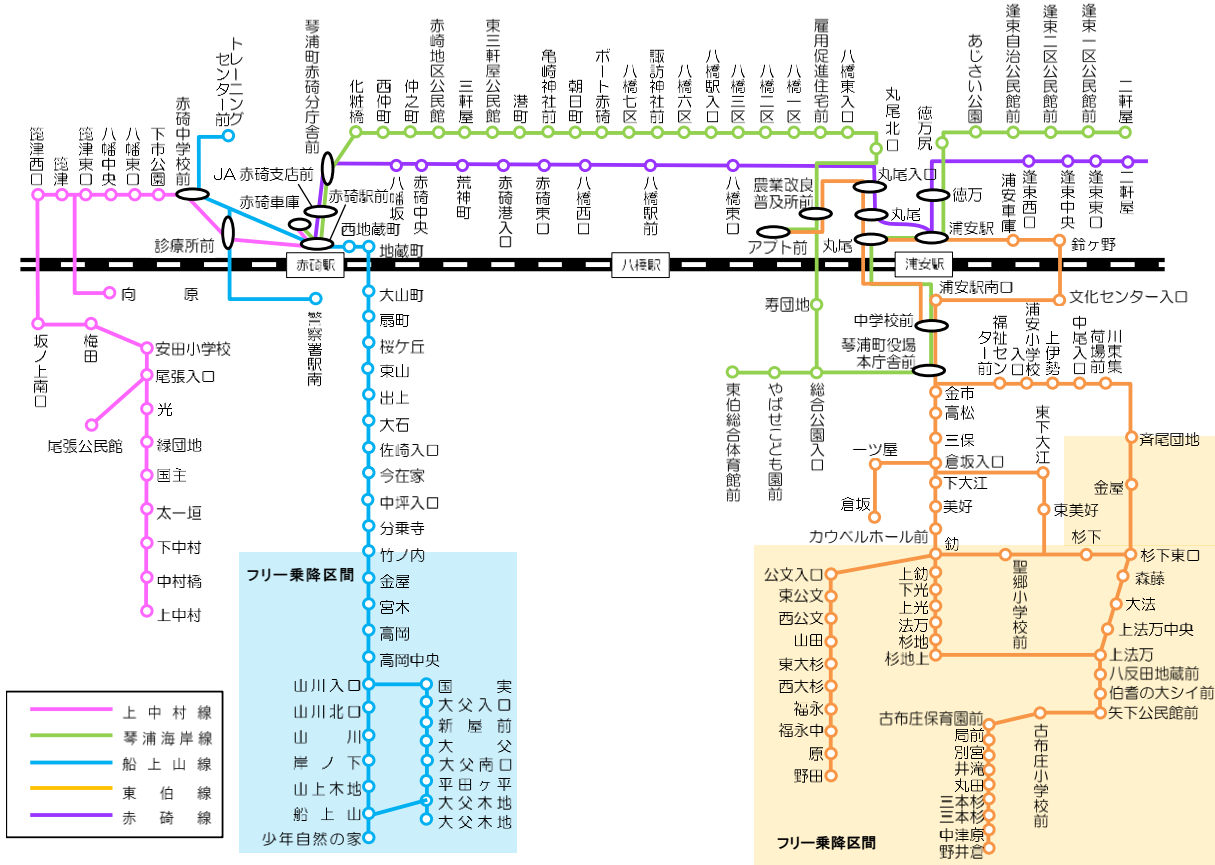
トレーニングセンター前
琴浦町赤碕分庁舎前
赤碕地区公民館
東三軒屋公民館
化粧橋
西中町
中之町
三軒屋
潜町
亀崎神社前
朝日町
ボート赤碕
諏訪神社前
八橋七区
八橋六区
八橋駅入口
八橋三区
八橋二区
八橋一区
雇用促進住宅前
八橋東入口
丸尾北口
徳万尻
あじさい公園
逢東自治公民館前
逢東二区公民館前
逢東一区公民館前
二軒屋

赤碕中学校前
箆津西口
箆津
箆津東口
八幡中央
八幡東口
下市公園
JA 赤碕支店前
赤碕車庫
赤碕駅前
西地蔵町
地蔵町
八幡坂
赤碕中央
荒神町
赤碕港入口
赤碕東口
八橋西口
八橋駅前
八橋東口
農業改良普及所前
アプト前
丸尾入口
丸尾
丸尾
徳万
浦安駅
浦安車庫
逢東西口
逢東中央
逢東東口
二軒屋
鈴ヶ野
診療所前
赤碕駅
八橋駅
浦安駅
向 原
警察署駅南
寿団地
浦安駅南口
文化センター入口
中学校前
琴浦町役場本庁舎前
福祉センター前
浦安小学校入口
上伊勢
中尾入口
荷場前
川東集
坂ノ上南口
梅田
安田小学校
尾張入口
光
尾張公民館
緑団地
国主
太一垣
下中村
中村橋
上中村
大山町
扇町
桜ケ丘
東山
出上
大石
佐崎入口
今在家
中坪入口
分乗寺
竹ノ内
金屋
宮木
高岡
高岡中央
フリー乗降区間
山川入口
山川北口
山川
岸ノ下
山上木地
船上山
少年自然の家
国実
大父入口
新屋前
大父
大父南口
平田ヶ平
大父木地
大父木地
東伯総合体育館前
やばせこども園前
総合公園入口
金市
高松
三保
倉坂入口
下大江
美好
一ツ屋
倉坂
カウベルホール前
釛
東下大江
東美好
斉尾団地
金屋
杉下
杉下東口
聖郷小学校前
公文入口
東公文
西公文
山田
東大杉
西大杉
福永
福永中
原
野田
上釛
下光
上光
法万
杉地
杉地上
森藤
大法
上法万中央
上法万
八反田地蔵前
伯耆の大シイ前
矢下公民館前
古布庄保育園前
古布庄小学校前
局前
別宮
井滝
丸田
三本杉
三本杉
中津原
野井倉
フリー乗降区間

上中村線
琴浦海岸線
船上山線
東伯線
赤碕線